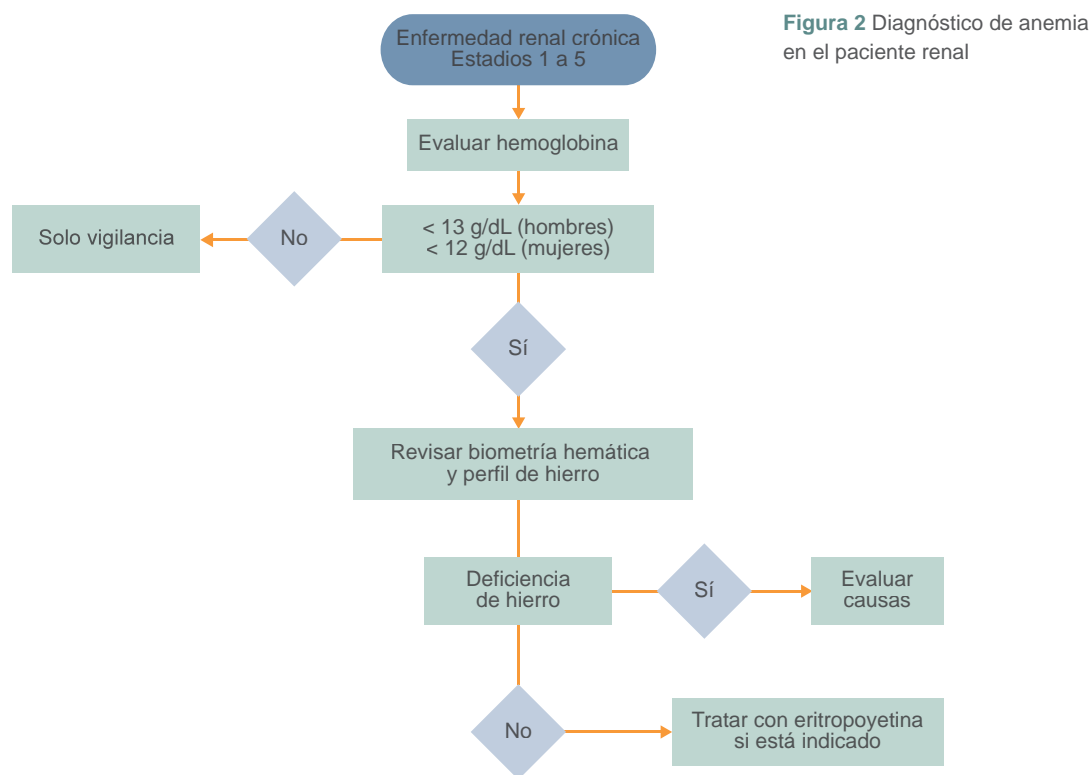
Figura 2 Diagnóstico de anemia en el paciente renal

Enfermedad renal crónica
Estadios 1 a 5

Evaluar hemoglobina

Solo vigilancia

No

< 13 g/dL (hombres)
< 12 g/dL (mujeres)

Sí

Revisar biometría hemática y perfil de hierro

Deficiencia de hierro

Sí

Evaluar causas

No

Tratar con eritropoyetina si está indicado